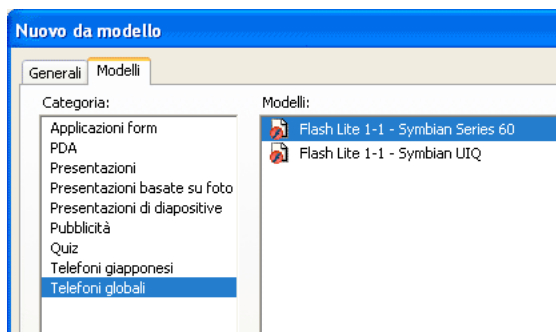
Nuovo da modello

Generali | Modelli

Categoria:

Applicazioni form
PDA
Presentazioni
Presentazioni basate su foto
Presentazioni di diapositive
Pubblicità
Quiz
Telefoni giapponesi
Telefoni globali

Modelli:

Flash Lite 1-1 - Symbian Series 60
Flash Lite 1-1 - Symbian UIQ